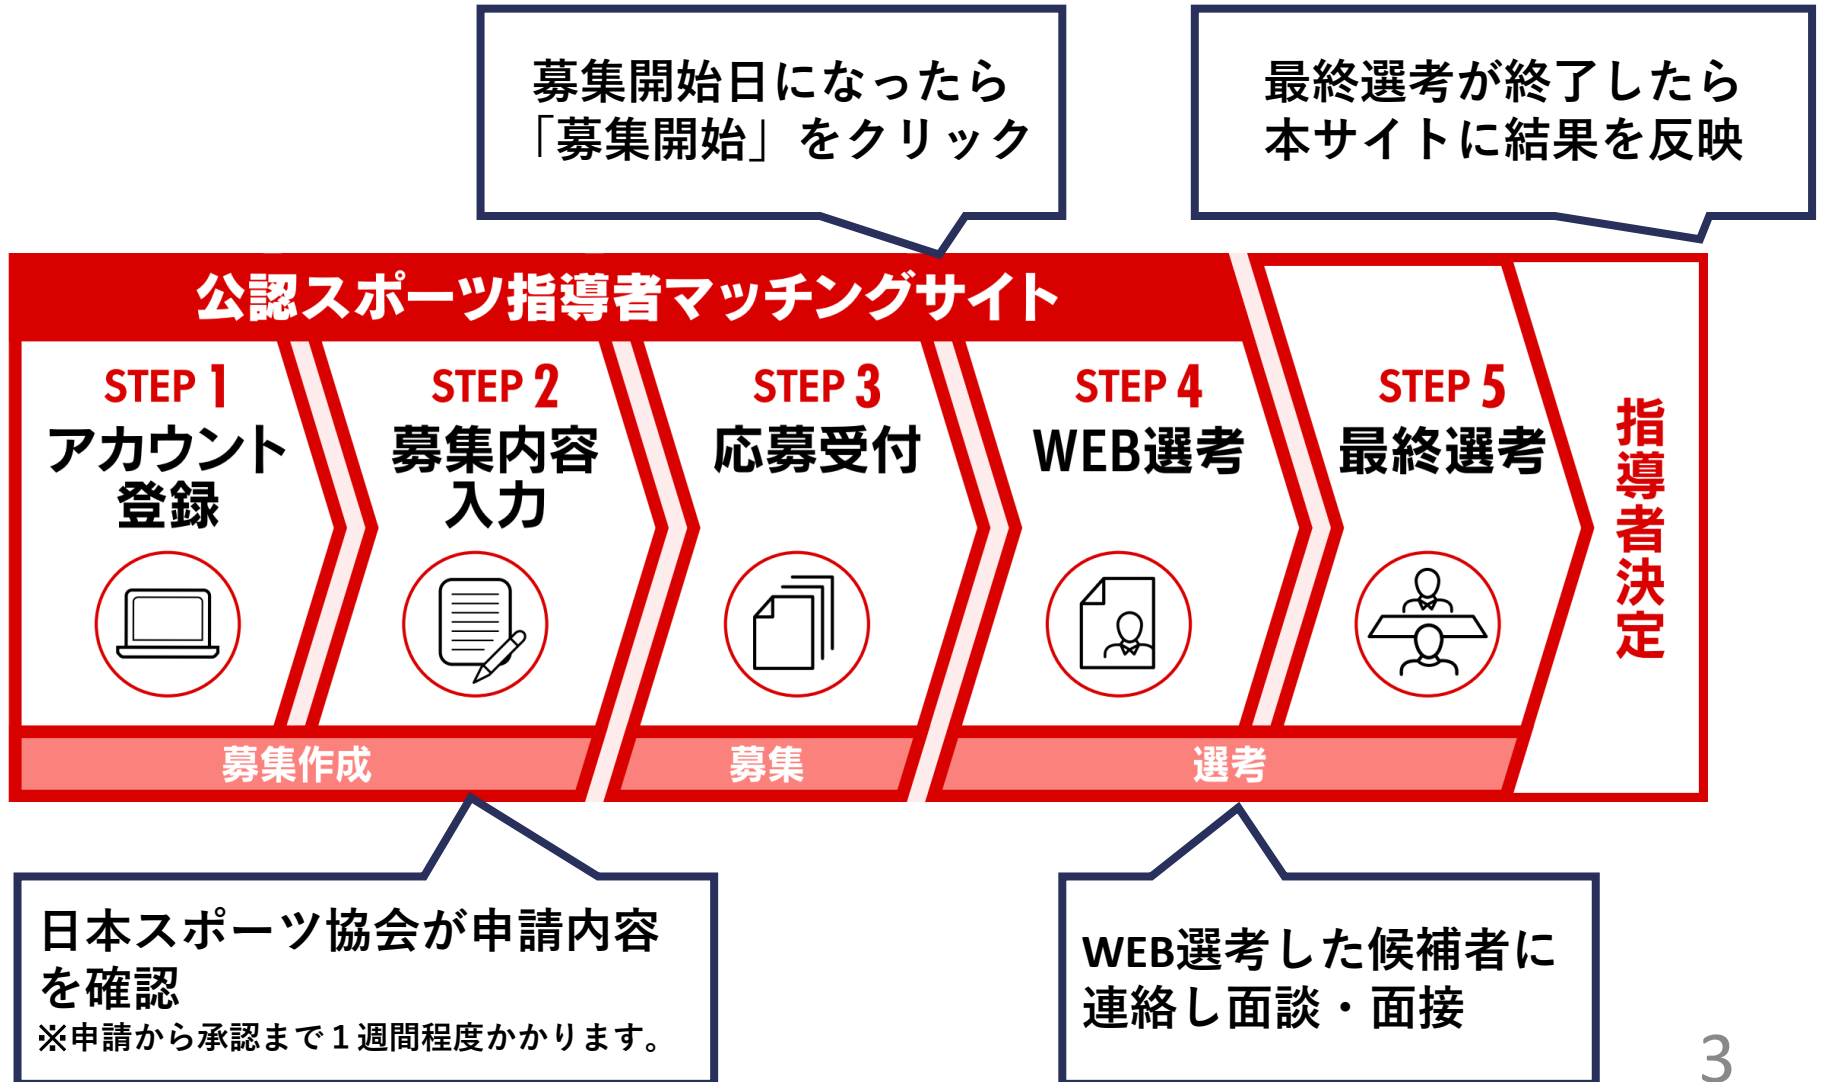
募集開始日になったら「募集開始」をクリック

最終選考が終了したら本サイトに結果を反映

公認スポーツ指導者マッチングサイト

STEP 1
アカウント登録

STEP 2
募集内容入力

STEP 3
応募受付

STEP 4
WEB選考

STEP 5
最終選考

指導者決定

募集作成

募集

選考

日本スポーツ協会が申請内容を確認
※申請から承認まで１週間程度かかります。

WEB選考した候補者に連絡し面談・面接

3